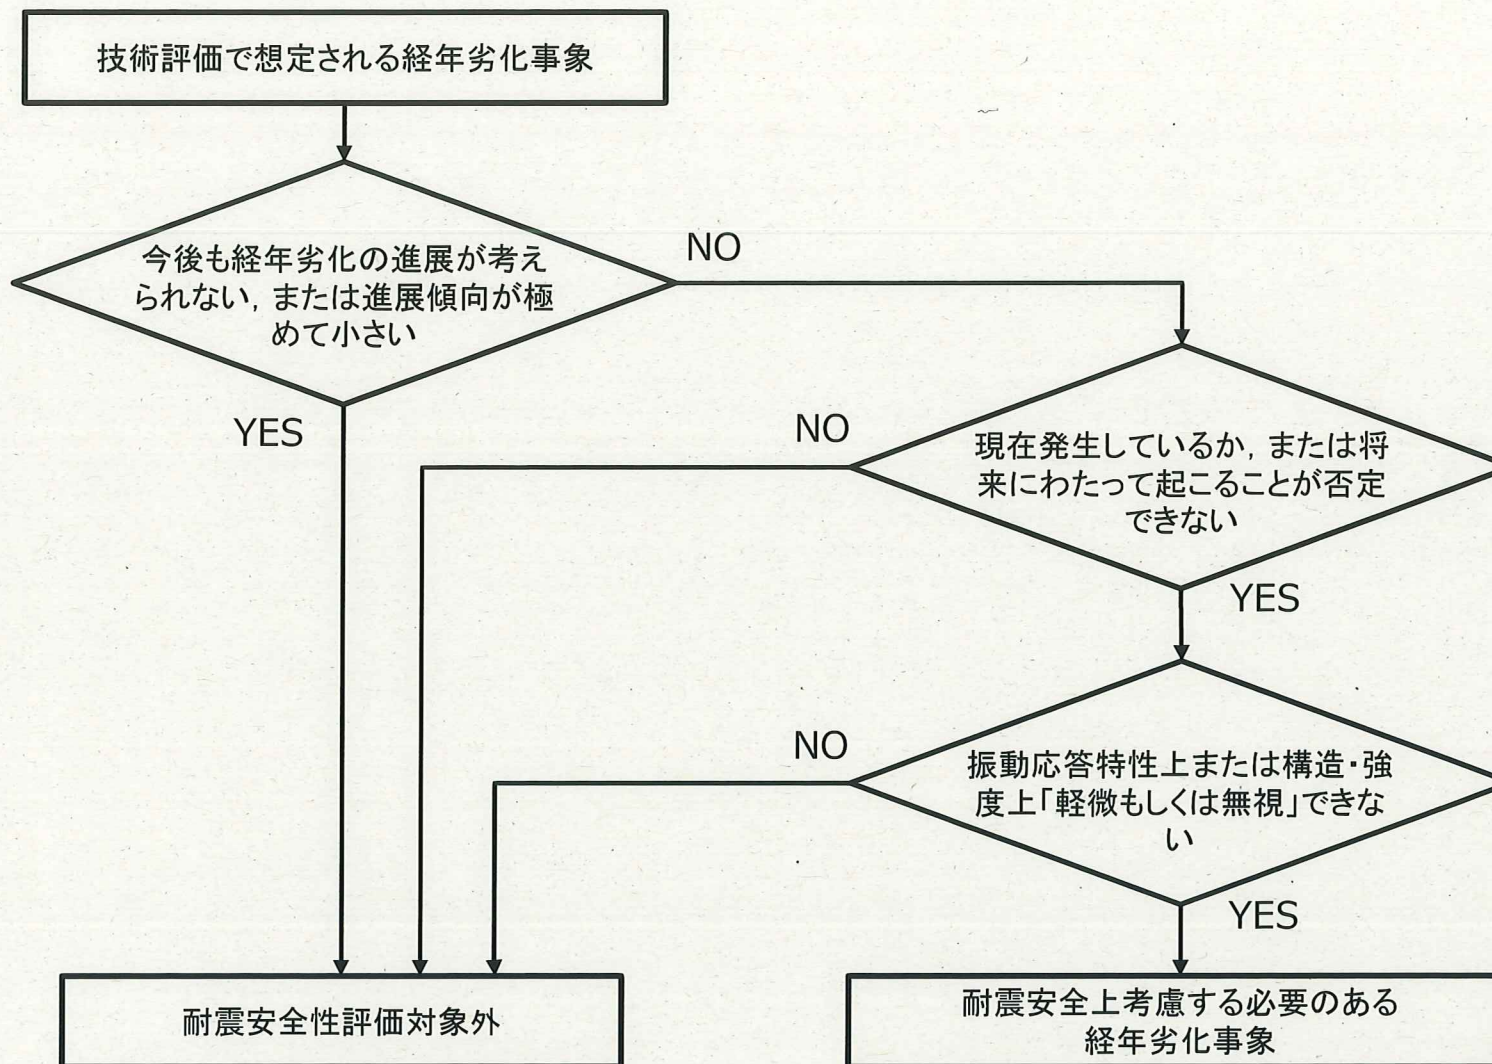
技術評価で想定される経年劣化事象

今後も経年劣化の進展が考えられない，または進展傾向が極めて小さい

NO

YES

NO

現在発生しているか，または将来にわたって起こることが否定できない

YES

NO

振動応答特性上または構造・強度上「軽微もしくは無視」できない

YES

耐震安全性評価対象外

耐震安全上考慮する必要のある経年劣化事象